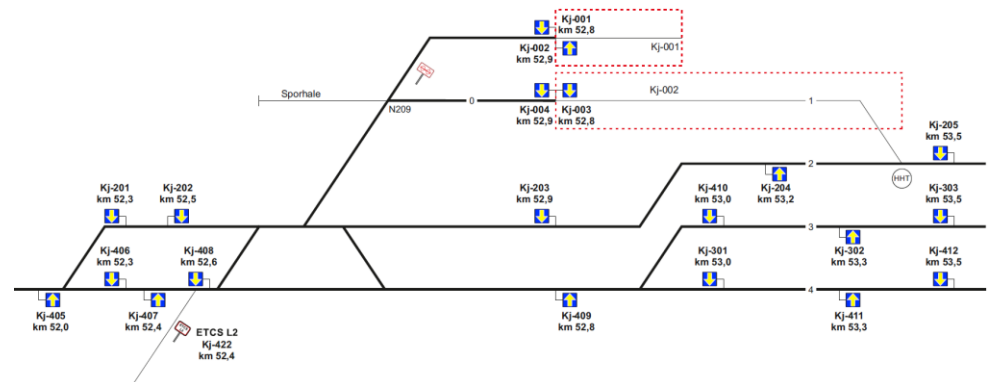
Kj-001
km 52,8

Kj-002
km 52,9

Kj-001

Sporhale

N209

0

Kj-004
km 52,9

Kj-003
km 52,8

Kj-002

1

Kj-205
km 53,5

2

HHT

Kj-201
km 52,3

Kj-202
km 52,5

Kj-203
km 52,9

Kj-410
km 53,0

Kj-204
km 53,2

Kj-303
km 53,5

3

Kj-406
km 52,3

Kj-408
km 52,6

Kj-301
km 53,0

Kj-302
km 53,3

Kj-412
km 53,5

4

Kj-405
km 52,0

Kj-407
km 52,4

ETCS L2
Kj-422
km 52,4

Kj-409
km 52,8

Kj-411
km 53,3